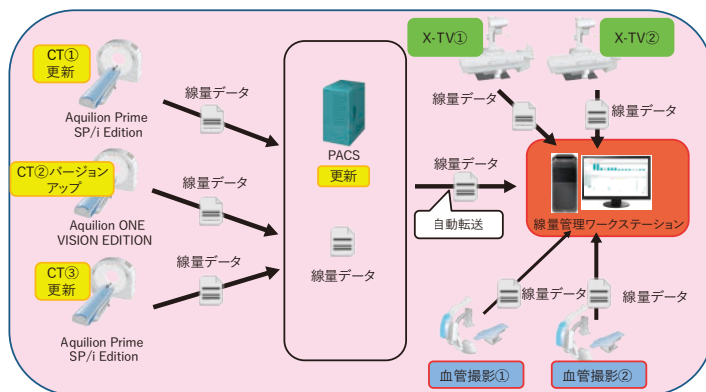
CT①
更新

Aquilion Prime
SP/i Edition

線量データ

CT②バージョンアップ

線量データ

Aquilion ONE
VISION EDITION

CT③
更新

線量データ

Aquilion Prime
SP/i Edition

PACS
更新

線量データ

X-TV①

X-TV②

線量データ

線量データ

線量データ

自動転送

線量管理ワークステーション

線量データ

線量データ

血管撮影①

血管撮影②